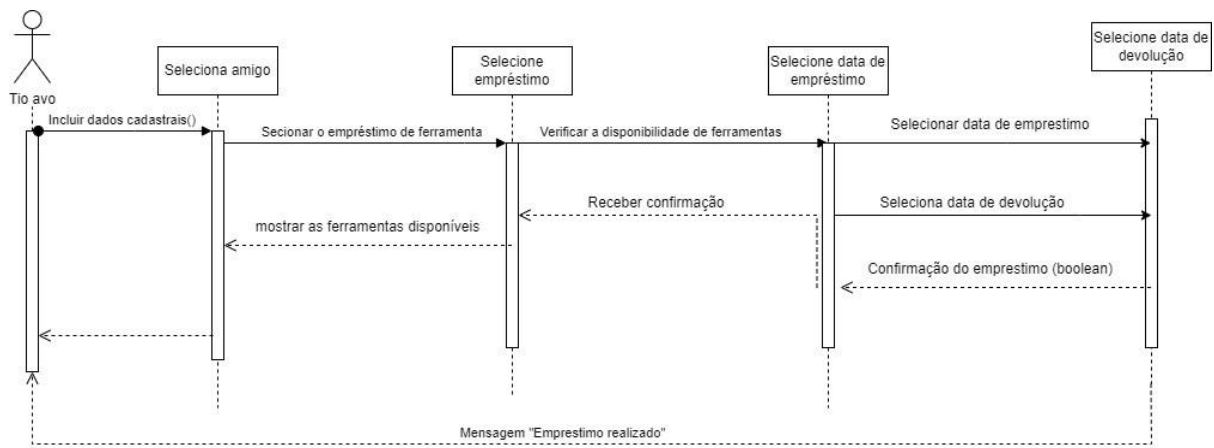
Tio avo

Seleciona amigo

Selecione empréstimo

Selecione data de empréstimo

Selecione data de devolução

Incluir dados cadastrais()

Secionar o empréstimo de ferramenta

Verificar a disponibilidade de ferramentas

Selecionar data de emprestimo

Receber confirmação

Seleciona data de devolução

mostrar as ferramentas disponíveis

Confirmação do emprestimo (boolean)

Mensagem "Emprestimo realizado"